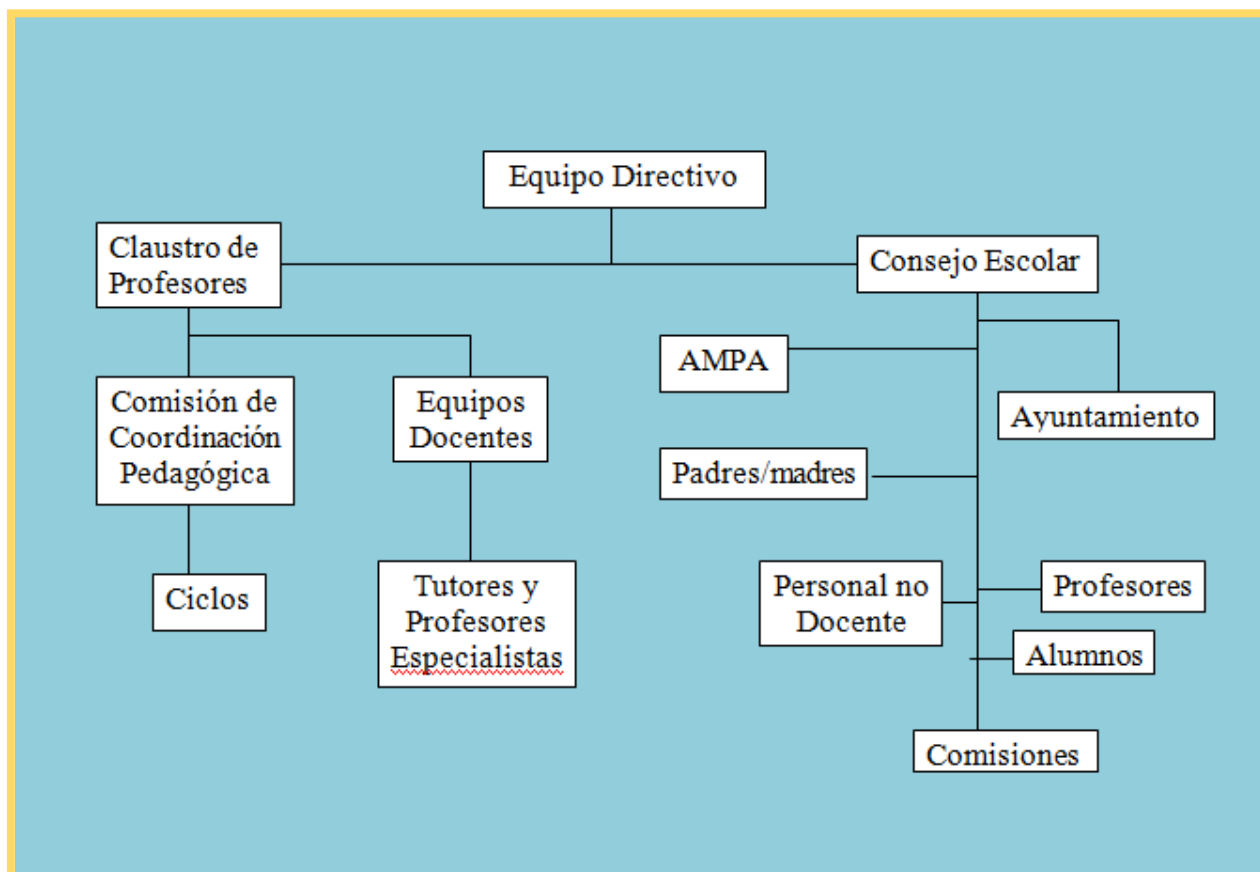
Equipo Directivo

Claustro de Profesores

Consejo Escolar

Comisión de Coordinación Pedagógica

Equipos Docentes

Ciclos

Tutores y Profesores Especialistas

AMPA

Ayuntamiento

Padres/madres

Personal no Docente

Profesores

Alumnos

Comisiones